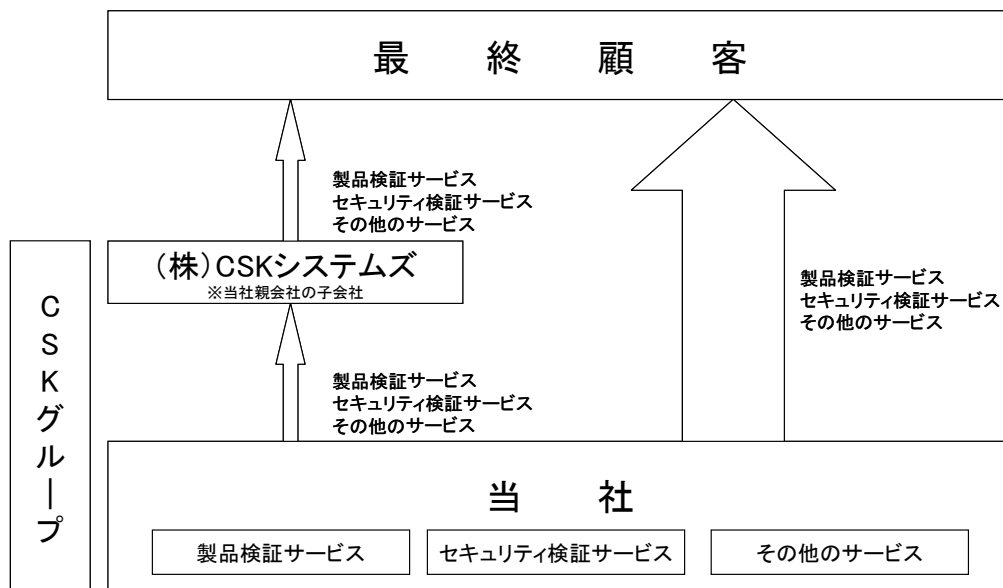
最　終　顧　客

製品検証サービス
セキュリティ検証サービス
その他のサービス

CSKグループ

（株）CSKシステムズ
※当社親会社の子会社

製品検証サービス
セキュリティ検証サービス
その他のサービス

製品検証サービス
セキュリティ検証サービス
その他のサービス

当　社

製品検証サービス

セキュリティ検証サービス

その他のサービス